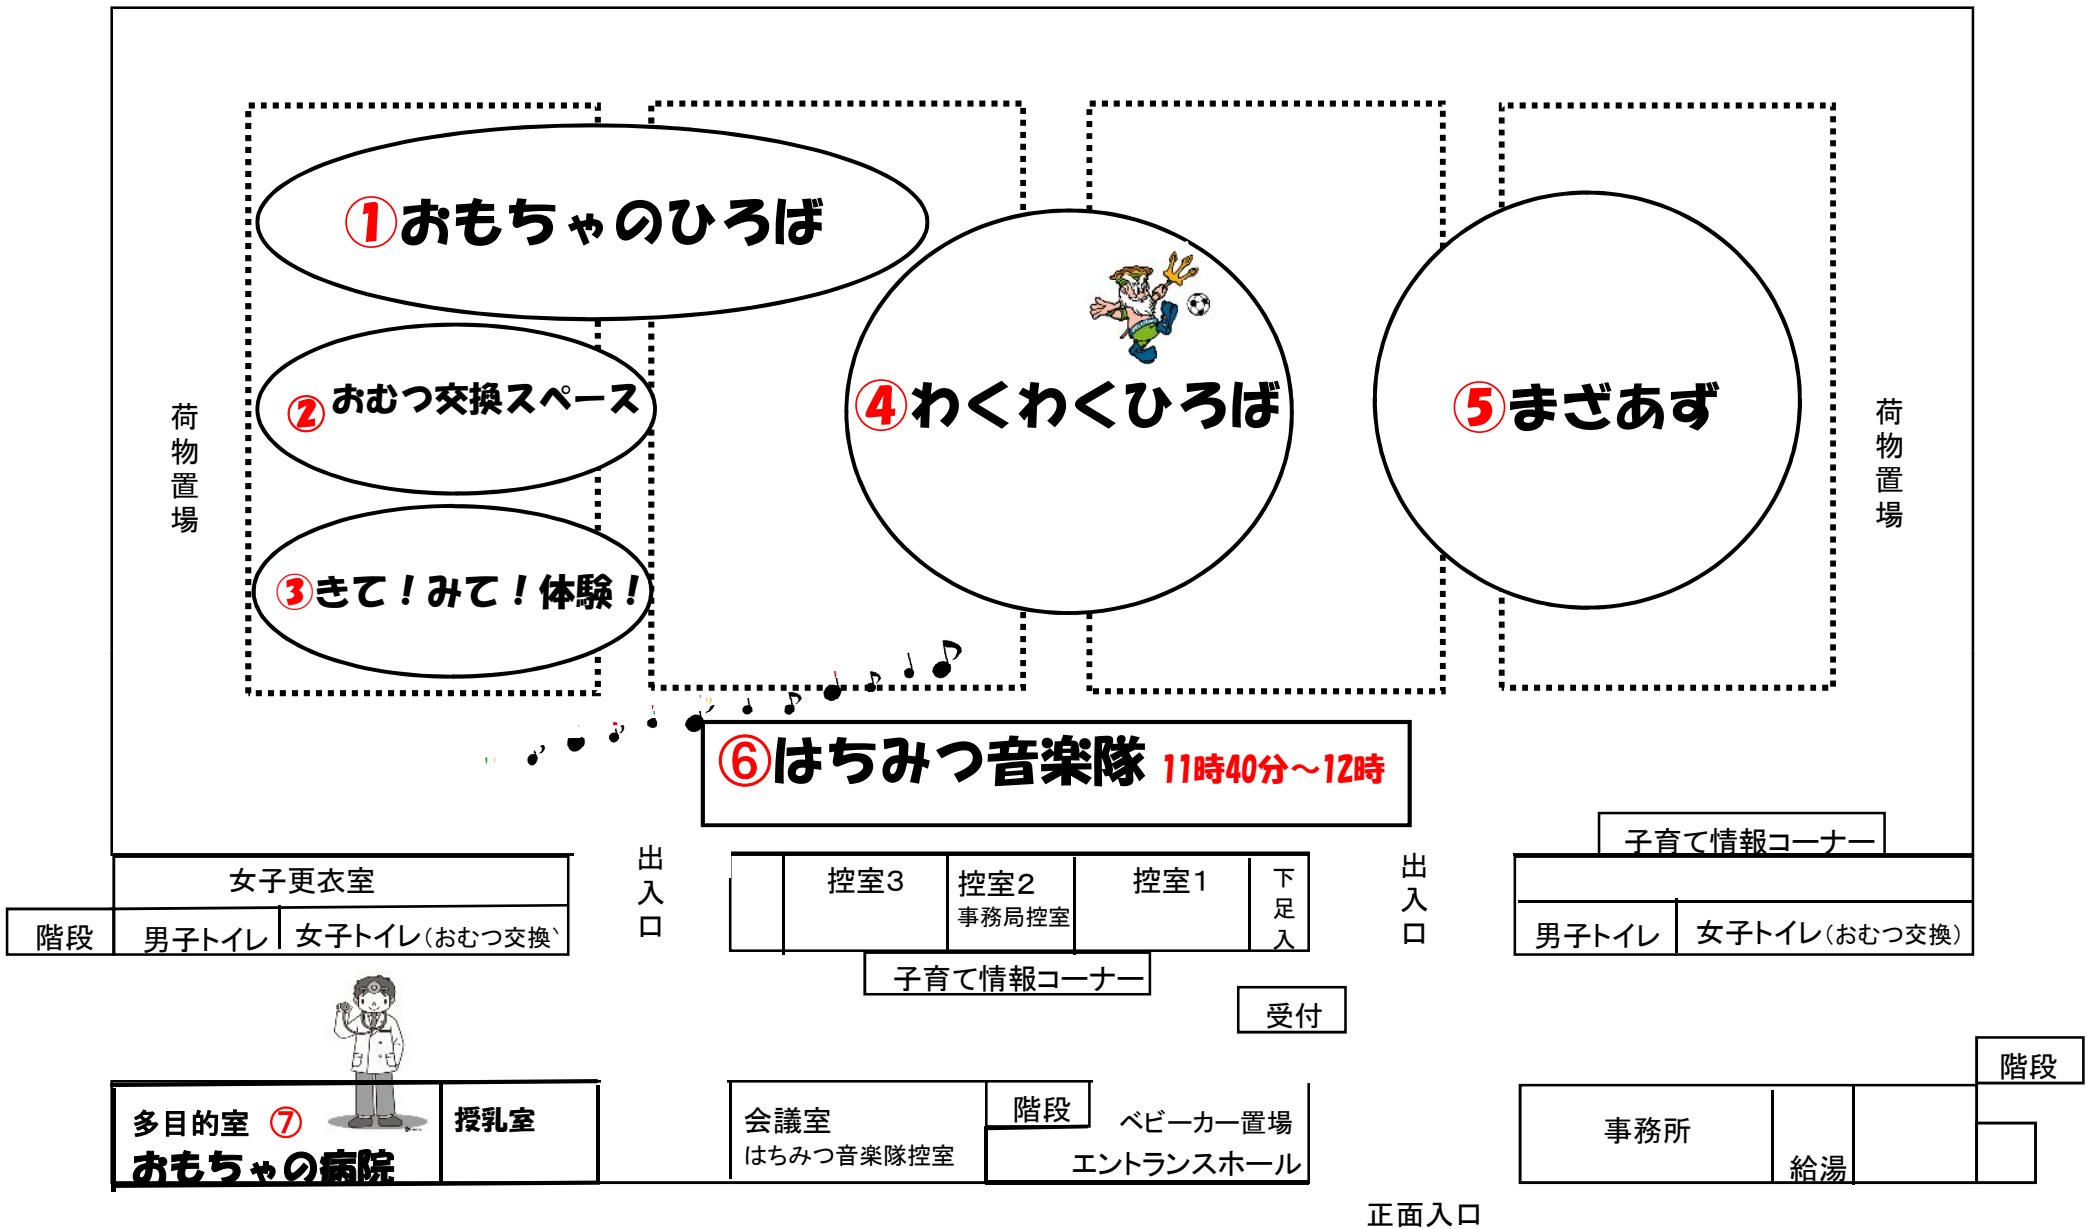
①おもちゃのひろば

②おむつ交換スペース

③きて！みて！体験！

④わくわくひろば

⑤まざあず

荷物置場

荷物置場

⑥はちみつ音楽隊 11時40分～12時

出入口

出入口

女子更衣室

階段

男子トイレ

女子トイレ（おむつ交換）

控室3

控室2
事務局控室

控室1

下足入

子育て情報コーナー

男子トイレ

女子トイレ（おむつ交換）

子育て情報コーナー

受付

階段

多目的室 ⑦
おもちゃの病院

授乳室

会議室
はちみつ音楽隊控室

階段

ベビーカー置場

エントランスホール

事務所

給湯

正面入口